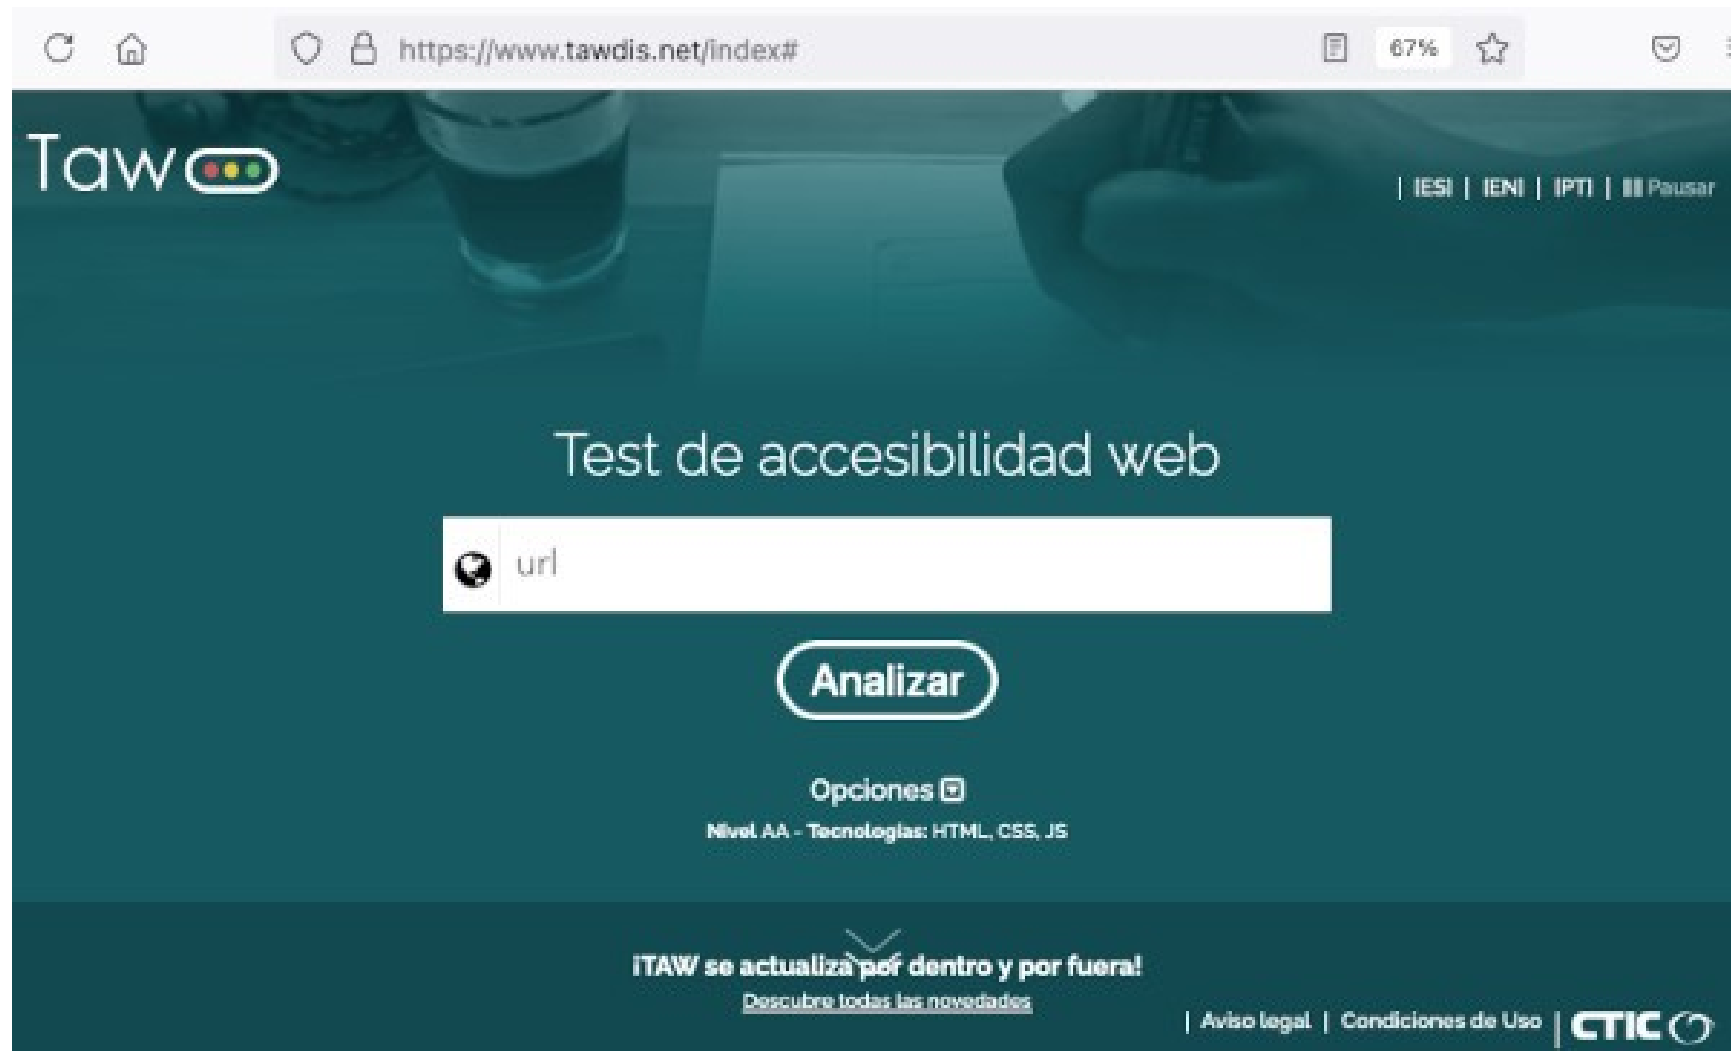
https://www.tawdis.net/index#

67%

Taw

| ES | EN | PT | Pausar

Test de accesibilidad web

url

Analizar

Opciones

Nivel AA - Tecnologías: HTML, CSS, JS

¡TAW se actualiza por dentro y por fuera!

Descubre todas las novedades

| Aviso legal | Condiciones de Uso | CTIC